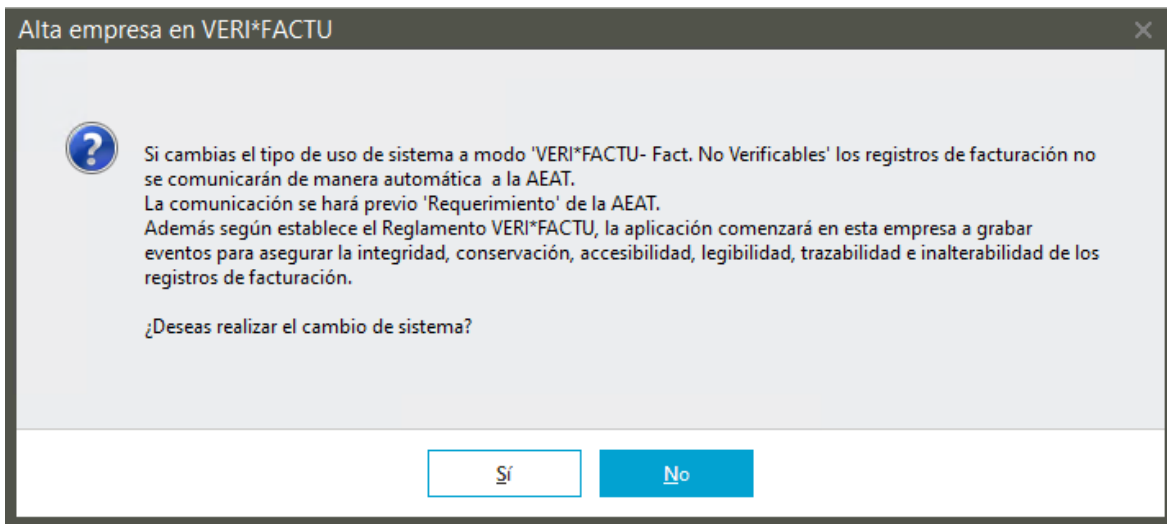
Alta empresa en VERI*FACTU

Si cambias el tipo de uso de sistema a modo 'VERI*FACTU- Fact. No Verificables' los registros de facturación no se comunicarán de manera automática a la AEAT.
La comunicación se hará previo 'Requerimiento' de la AEAT.
Además según establece el Reglamento VERI*FACTU, la aplicación comenzará en esta empresa a grabar eventos para asegurar la integridad, conservación, accesibilidad, legibilidad, trazabilidad e inalterabilidad de los registros de facturación.

¿Deseas realizar el cambio de sistema?

Sí

No